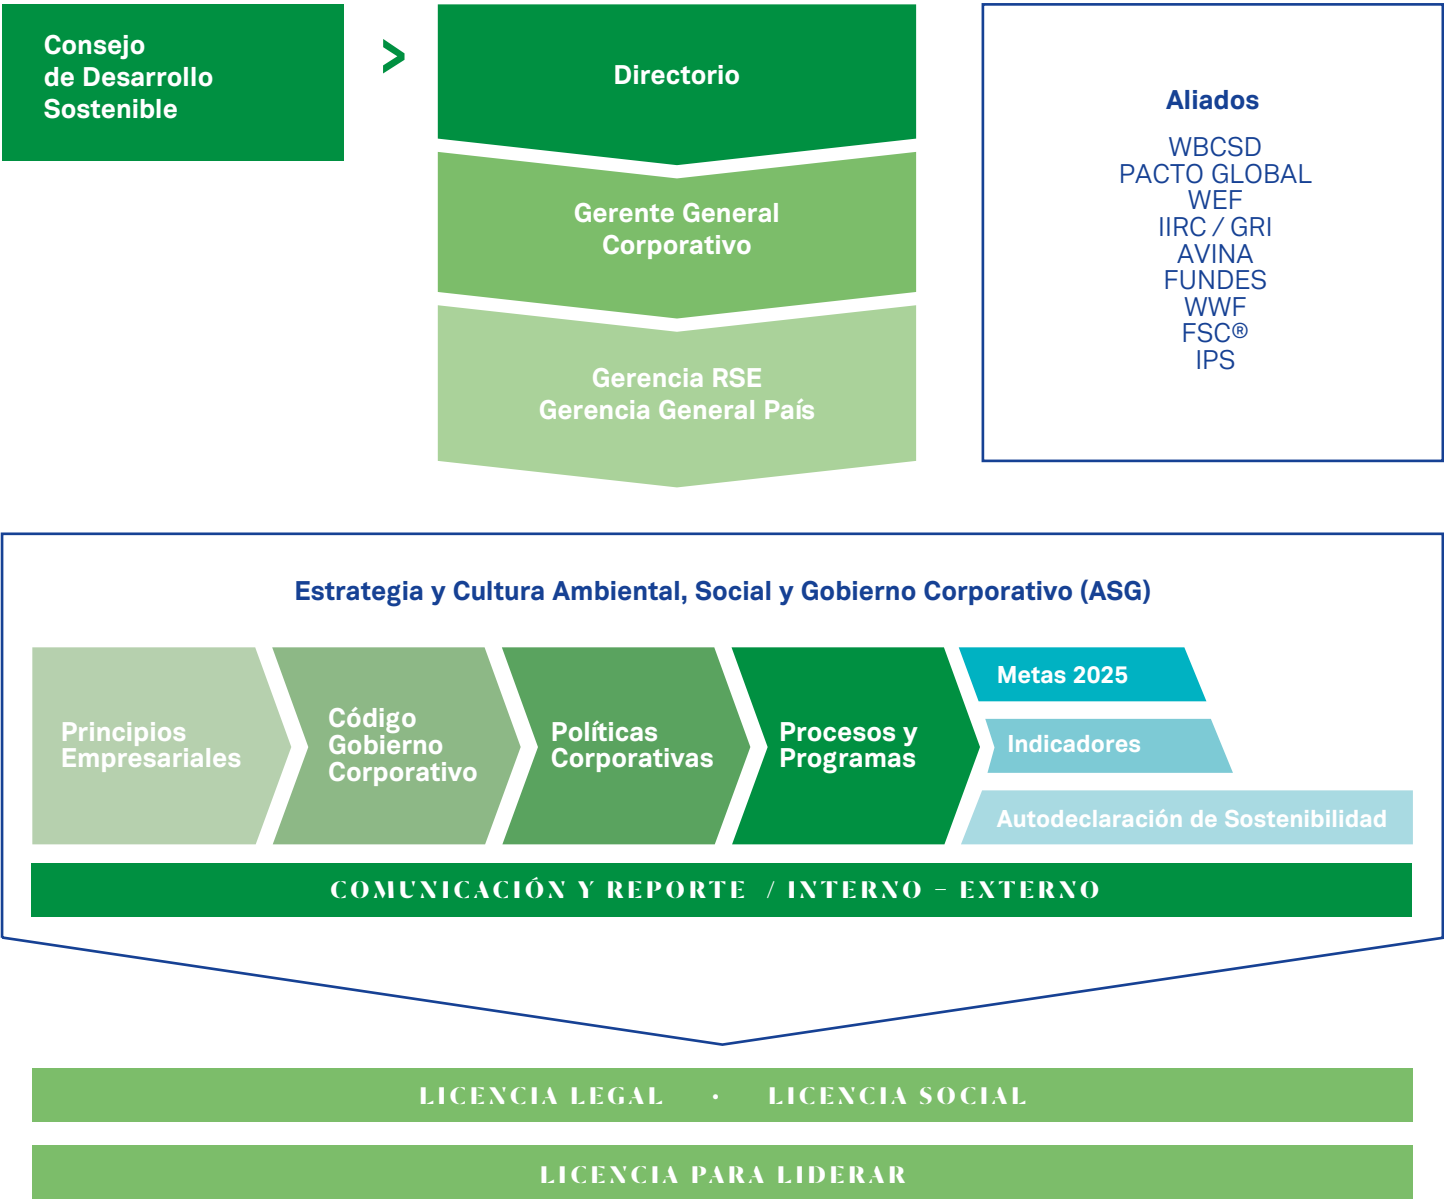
Consejo de Desarrollo Sostenible

Directorio

Gerente General Corporativo

Gerencia RSE
Gerencia General País

Aliados

WBCSD
PACTO GLOBAL
WEF
IIRC / GRI
AVINA
FUNDES
WWF
FSC®
IPS

Estrategia y Cultura Ambiental, Social y Gobierno Corporativo (ASG)

Principios Empresariales

Código Gobierno Corporativo

Políticas Corporativas

Procesos y Programas

Metas 2025

Indicadores

Autodeclaración de Sostenibilidad

COMUNICACIÓN Y REPORTE / INTERNO – EXTERNO

LICENCIA LEGAL • LICENCIA SOCIAL

LICENCIA PARA LIDERAR